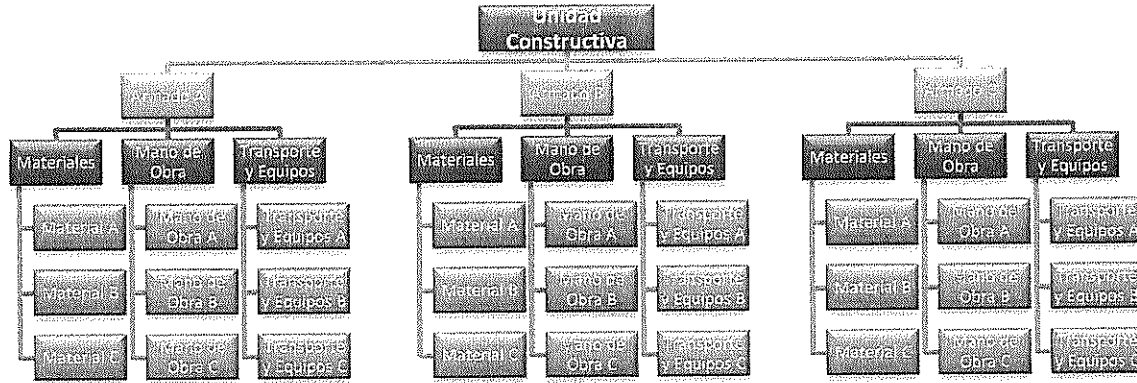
Unidad Constructiva

Armado A

Materiales

Mano de Obra

Transporte y Equipos

Material A

Material B

Material C

Mano de Obra A

Mano de Obra B

Mano de Obra C

Transporte y Equipos A

Transporte y Equipos B

Transporte y Equipos C

Armado B

Materiales

Mano de Obra

Transporte y Equipos

Material A

Material B

Material C

Mano de Obra A

Mano de Obra B

Mano de Obra C

Transporte y Equipos A

Transporte y Equipos B

Transporte y Equipos C

Armado C

Materiales

Mano de Obra

Transporte y Equipos

Material A

Material B

Material C

Mano de Obra A

Mano de Obra B

Mano de Obra C

Transporte y Equipos A

Transporte y Equipos B

Transporte y Equipos C